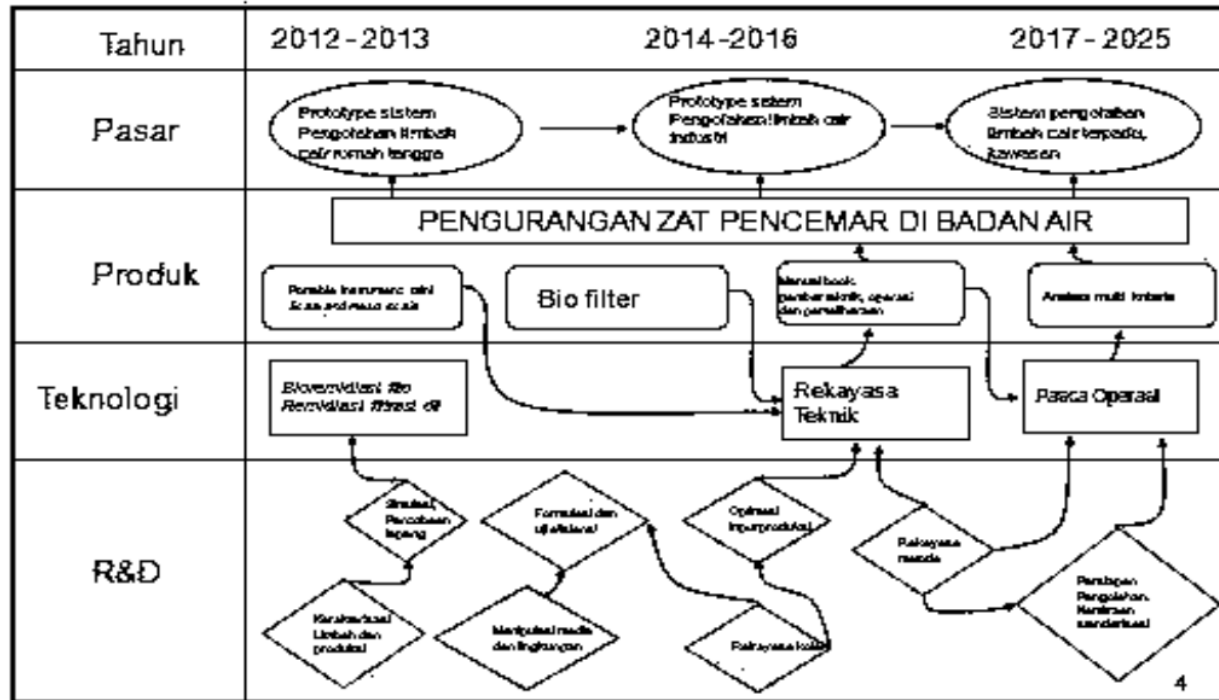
Tahun 2012 - 2013 2014-2016 2017 - 2025

Pasar

Prototype sistem Pengolahan limbah cair rumah tangga

Prototype sistem Pengolahan limbah cair industri

Sistem pengolahan limbah cair terpadu, kawasan

PENGURANGAN ZAT PENCEMAR DI BADAN AIR

Produk

Portable instrument mini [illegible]

Bio filter

Manual book pembangunan, operasi dan pemeliharaan

Analisa multi kriteria

Teknologi

Bioremidiasi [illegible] Remidiasi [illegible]

Rekayasa Teknik

Pasca Operasi

R&D

Simulasi, Percobaan lapang

Formulasi dan uji efisiensi

Optimasi input produksi

Rekayasa metode

Karakterisasi limbah dan produksi

Manipulasi media dan lingkungan

Rekayasa koloni

Persiapan Pengolahan, Kemitraan, standarisasi

4